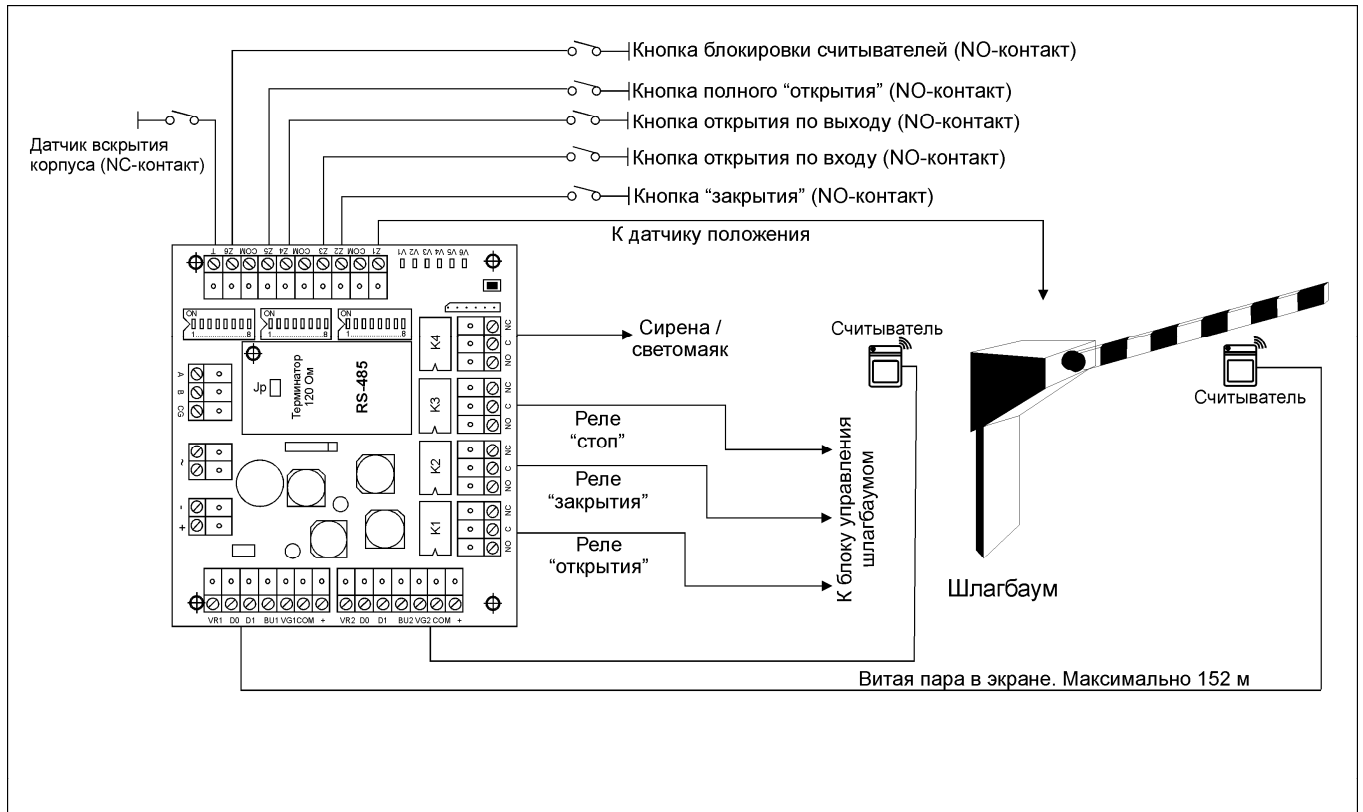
Кнопка блокировки считывателей (NO-контакт)
Кнопка полного “открытия” (NO-контакт)
Кнопка открытия по выходу (NO-контакт)
Кнопка открытия по входу (NO-контакт)
Кнопка “закрытия” (NO-контакт)

Датчик вскрытия корпуса (NC-контакт)

T Z6 COM Z5 Z4 COM Z3 Z2 COM Z1 V6 V5 V4 V3 V2 V1

К датчику положения

ON 1 8
ON 1 8
ON 1 8

Jp
Терминатор 120 Ом
RS-485

A B GS

~

-
+

K4 K3 K2 K1
NC C NO
NC C NO
NC C NO
NC C NO

Сирена / светомаяк

Считыватель

Считыватель

Реле “стоп”

Реле “закрытия”

Реле “открытия”

К блоку управления шлагбаумом

Шлагбаум

VR1 D0 D1 BU1 VG1 COM +
VR2 D0 D1 BU2 VG2 COM +

Витая пара в экране. Максимально 152 м